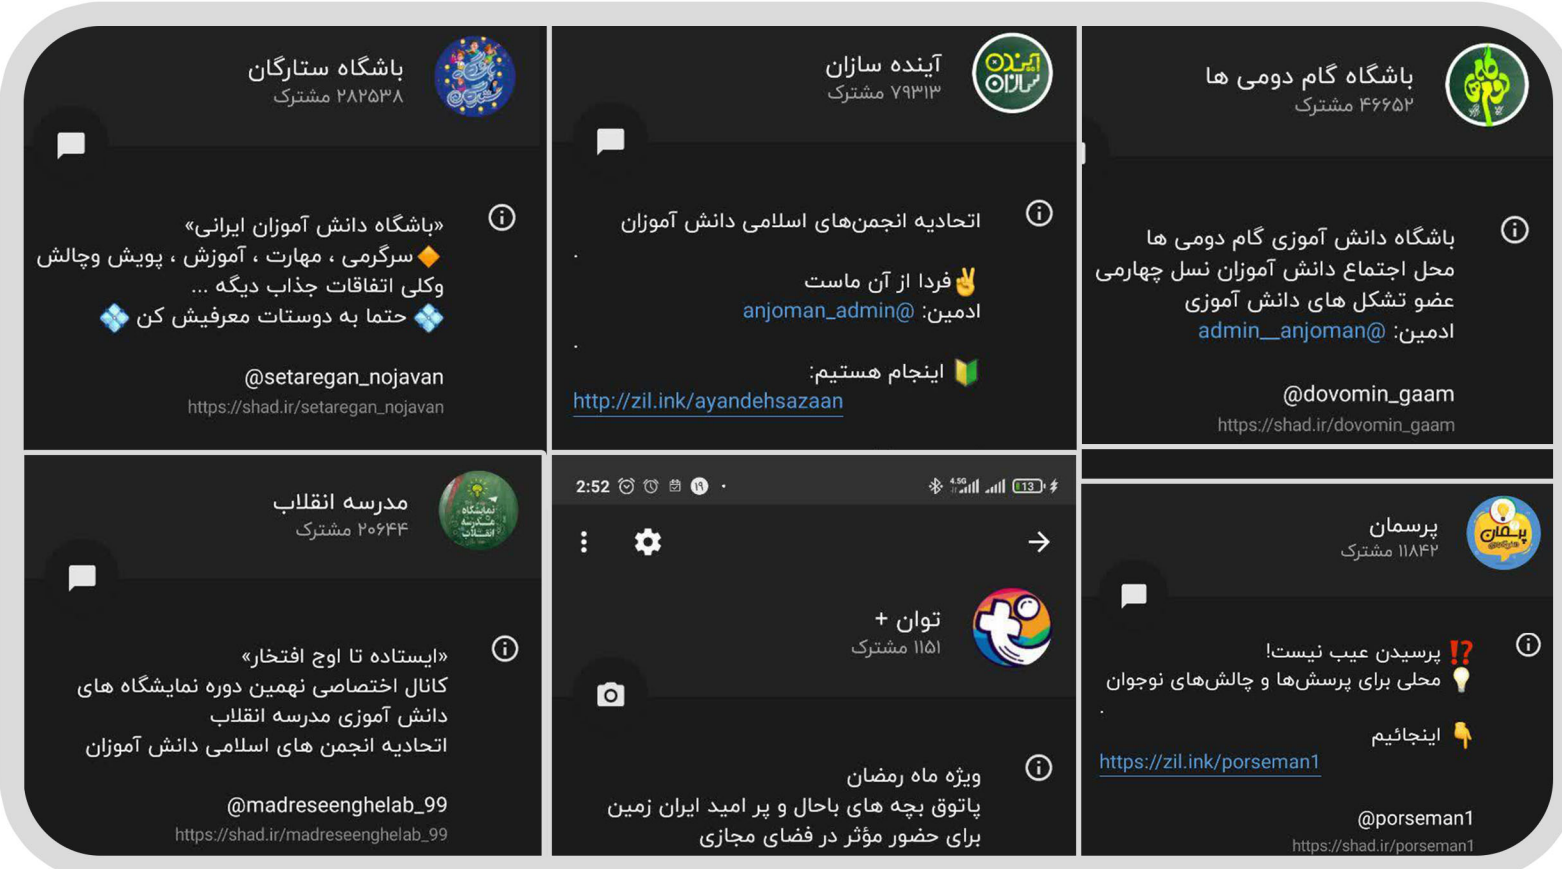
باشگاه گام دومی ها
۴۶۶۵۲ مشترک

باشگاه دانش آموزی گام دومی ها
محل اجتماع دانش آموزان نسل چهارمی
عضو تشکل های دانش آموزی
ادمین: admin__anjoman@

@dovomin_gaam
https://shad.ir/dovomin_gaam

آینده سازان
۷۹۳۱۳ مشترک

اتحادیه انجمن‌های اسلامی دانش آموزان
.
✌ فردا از آن ماست
ادمین: anjoman_admin@
.
🔰 اینجام هستیم:
http://zil.ink/ayandehsazaan

باشگاه ستارگان
۲۸۲۵۳۸ مشترک

«باشگاه دانش آموزان ایرانی»
🔶 سرگرمی ، مهارت ، آموزش ، پویش وچالش
وکلی اتفاقات جذاب دیگه ...
💠 حتما به دوستات معرفیش کن 💠

@setaregan_nojavan
https://shad.ir/setaregan_nojavan

پرسمان
۱۱۸۴۲ مشترک

⁉️ پرسیدن عیب نیست!
💡 محلی برای پرسش‌ها و چالش‌های نوجوان
.
👇 اینجائیم
https://zil.ink/porseman1

@porseman1
https://shad.ir/porseman1

2:52
توان +
۱۱۵۱ مشترک

ویژه ماه رمضان
پاتوق بچه های باحال و پر امید ایران زمین
برای حضور مؤثر در فضای مجازی

مدرسه انقلاب
۲۰۶۴۴ مشترک

«ایستاده تا اوج افتخار»
کانال اختصاصی نهمین دوره نمایشگاه های
دانش آموزی مدرسه انقلاب
اتحادیه انجمن های اسلامی دانش آموزان

@madreseenghelab_99
https://shad.ir/madreseenghelab_99